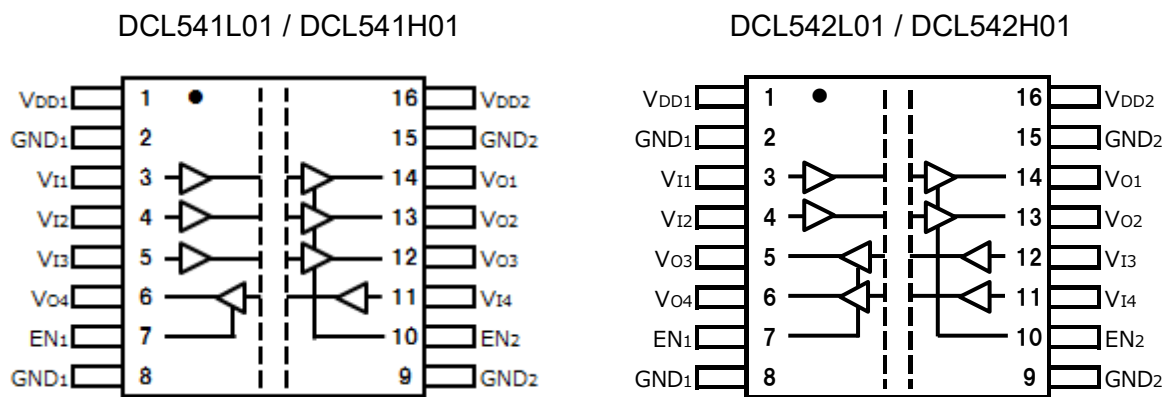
DCL541L01 / DCL541H01

VDD1 1 16 VDD2
GND1 2 15 GND2
VI1 3 14 VO1
VI2 4 13 VO2
VI3 5 12 VO3
VO4 6 11 VI4
EN1 7 10 EN2
GND1 8 9 GND2

DCL542L01 / DCL542H01

VDD1 1 16 VDD2
GND1 2 15 GND2
VI1 3 14 VO1
VI2 4 13 VO2
VO3 5 12 VI3
VO4 6 11 VI4
EN1 7 10 EN2
GND1 8 9 GND2